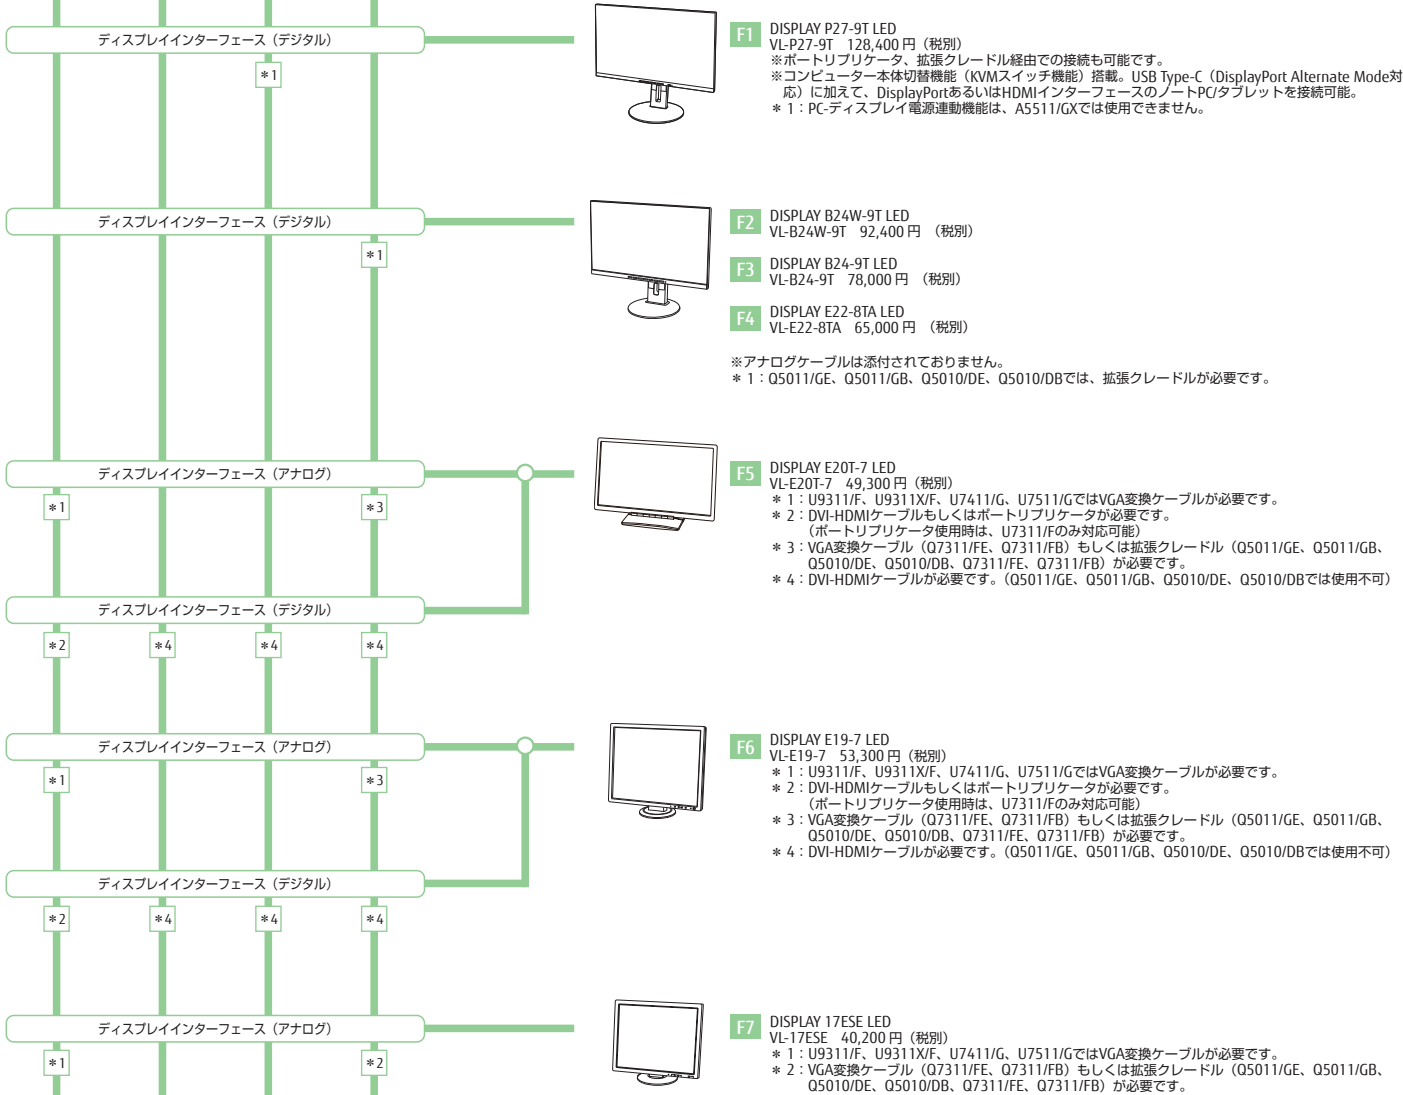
ディスプレイインターフェース（デジタル）

＊1

F1 DISPLAY P27-9T LED
VL-P27-9T　128,400 円（税別）
※ポートリプリケータ、拡張クレードル経由での接続も可能です。
※コンピューター本体切替機能（KVMスイッチ機能）搭載。USB Type-C（DisplayPort Alternate Mode対応）に加えて、DisplayPortあるいはHDMIインターフェースのノートPC/タブレットを接続可能。
＊1：PC-ディスプレイ電源連動機能は、A5511/GXでは使用できません。

ディスプレイインターフェース（デジタル）

＊1

F2 DISPLAY B24W-9T LED
VL-B24W-9T　92,400 円 （税別）

F3 DISPLAY B24-9T LED
VL-B24-9T　78,000 円 （税別）

F4 DISPLAY E22-8TA LED
VL-E22-8TA　65,000 円 （税別）

※アナログケーブルは添付されておりません。
＊1：Q5011/GE、Q5011/GB、Q5010/DE、Q5010/DBでは、拡張クレードルが必要です。

ディスプレイインターフェース（アナログ）

＊1　＊3

ディスプレイインターフェース（デジタル）

＊2　＊4　＊4　＊4

F5 DISPLAY E20T-7 LED
VL-E20T-7　49,300 円（税別）
＊1：U9311/F、U9311X/F、U7411/G、U7511/GではVGA変換ケーブルが必要です。
＊2：DVI-HDMIケーブルもしくはポートリプリケータが必要です。
（ポートリプリケータ使用時は、U7311/Fのみ対応可能）
＊3：VGA変換ケーブル（Q7311/FE、Q7311/FB）もしくは拡張クレードル（Q5011/GE、Q5011/GB、Q5010/DE、Q5010/DB、Q7311/FE、Q7311/FB）が必要です。
＊4：DVI-HDMIケーブルが必要です。（Q5011/GE、Q5011/GB、Q5010/DE、Q5010/DBでは使用不可）

ディスプレイインターフェース（アナログ）

＊1　＊3

ディスプレイインターフェース（デジタル）

＊2　＊4　＊4　＊4

F6 DISPLAY E19-7 LED
VL-E19-7　53,300 円（税別）
＊1：U9311/F、U9311X/F、U7411/G、U7511/GではVGA変換ケーブルが必要です。
＊2：DVI-HDMIケーブルもしくはポートリプリケータが必要です。
（ポートリプリケータ使用時は、U7311/Fのみ対応可能）
＊3：VGA変換ケーブル（Q7311/FE、Q7311/FB）もしくは拡張クレードル（Q5011/GE、Q5011/GB、Q5010/DE、Q5010/DB、Q7311/FE、Q7311/FB）が必要です。
＊4：DVI-HDMIケーブルが必要です。（Q5011/GE、Q5011/GB、Q5010/DE、Q5010/DBでは使用不可）

ディスプレイインターフェース（アナログ）

＊1　＊2

F7 DISPLAY 17ESE LED
VL-17ESE　40,200 円（税別）
＊1：U9311/F、U9311X/F、U7411/G、U7511/GではVGA変換ケーブルが必要です。
＊2：VGA変換ケーブル（Q7311/FE、Q7311/FB）もしくは拡張クレードル（Q5011/GE、Q5011/GB、Q5010/DE、Q5010/DB、Q7311/FE、Q7311/FB）が必要です。